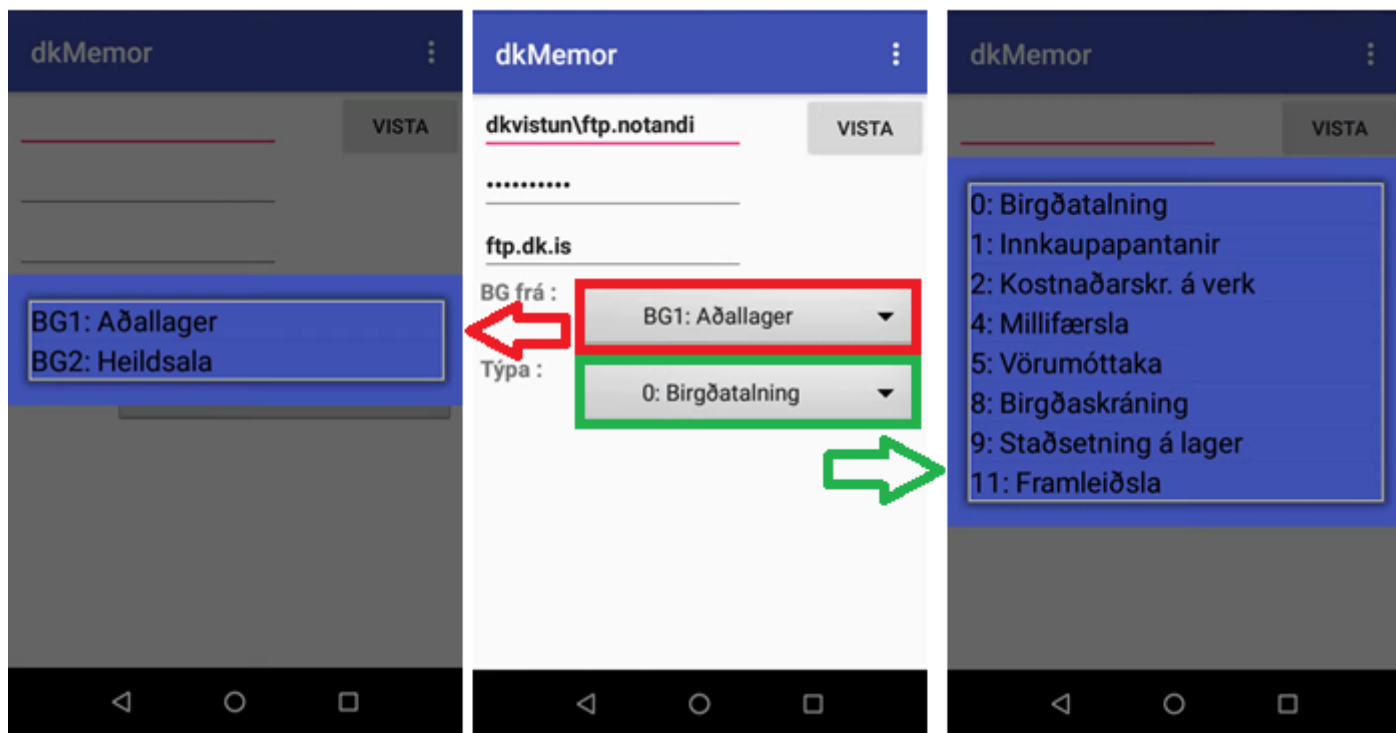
dkMemor

VISTA

BG1: Aðallager
BG2: Heildsala

dkMemor

dkvistun\ftp.notandi

VISTA

••••••••••

ftp.dk.is

BG frá :

BG1: Aðallager

Týpa :

0: Birgðatalning

dkMemor

VISTA

0: Birgðatalning
1: Innkaupapantanir
2: Kostnaðarskr. á verk
4: Millifærsla
5: Vörumóttaka
8: Birgðaskráning
9: Staðsetning á lager
11: Framleiðsla